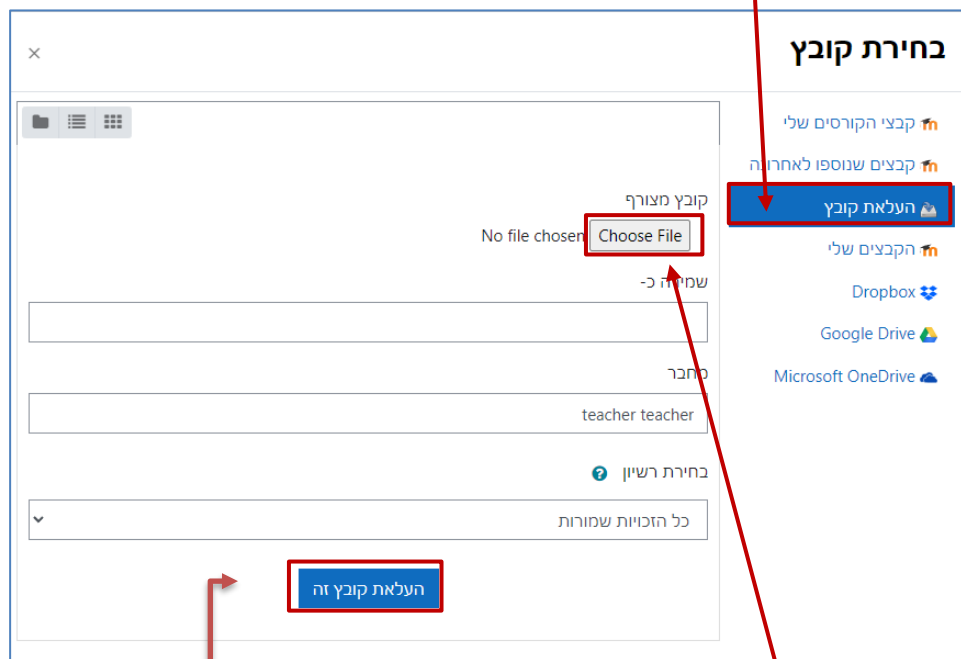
בחירת קובץ

×

קבצי הקורסים שלי

קבצים שנוספו לאחרונה

העלאת קובץ

הקבצים שלי

Dropbox

Google Drive

Microsoft OneDrive

קובץ מצורף

No file chosen Choose File

שמירה כ-

מחבר

teacher teacher

בחירת רשיון

כל הזכויות שמורות

העלאת קובץ זה